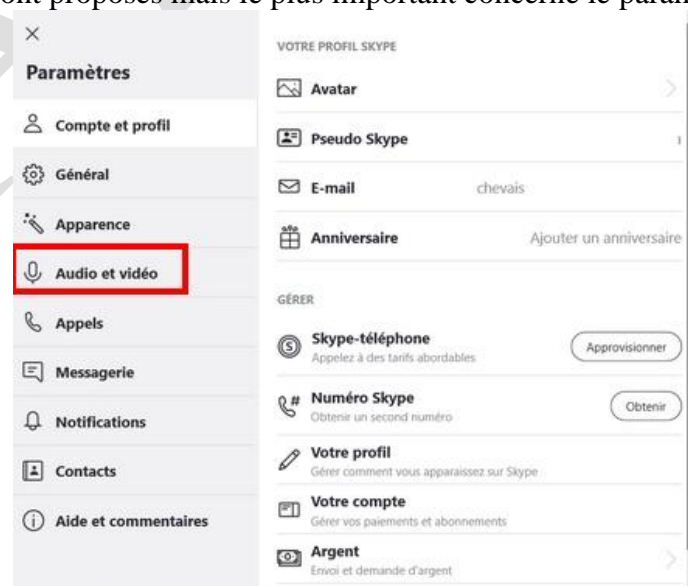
ont proposés mais le plus important concerne le param

×

Paramètres

Compte et profil

Général

Apparence

Audio et vidéo

Appels

Messagerie

Notifications

Contacts

Aide et commentaires

VOTRE PROFIL SKYPE

Avatar

Pseudo Skype

E-mail chevais

Anniversaire Ajouter un anniversaire

GÉRER

Skype-téléphone
Appelez à des tarifs abordables
Approvisionner

Numéro Skype
Obtenir un second numéro
Obtenir

Votre profil
Gérer comment vous apparaissez sur Skype

Votre compte
Gérer vos paiements et abonnements

Argent
Envoi et demande d'argent